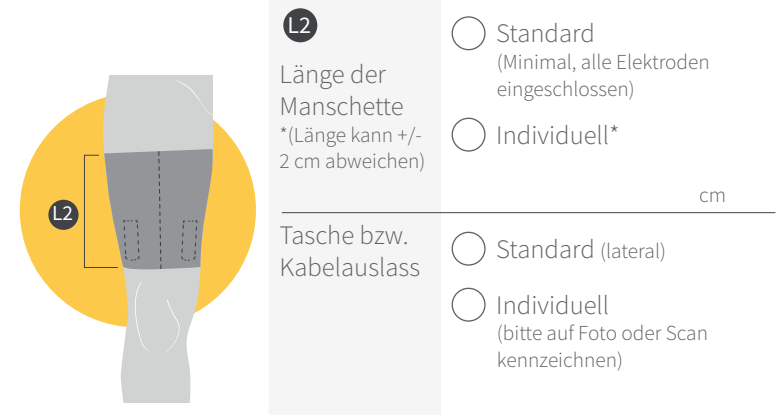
L2

L2

Länge der Manschette
*(Länge kann +/- 2 cm abweichen)

Standard
(Minimal, alle Elektroden eingeschlossen)

Individuell*

cm

Tasche bzw. Kabelauslass

Standard (lateral)

Individuell
(bitte auf Foto oder Scan kennzeichnen)